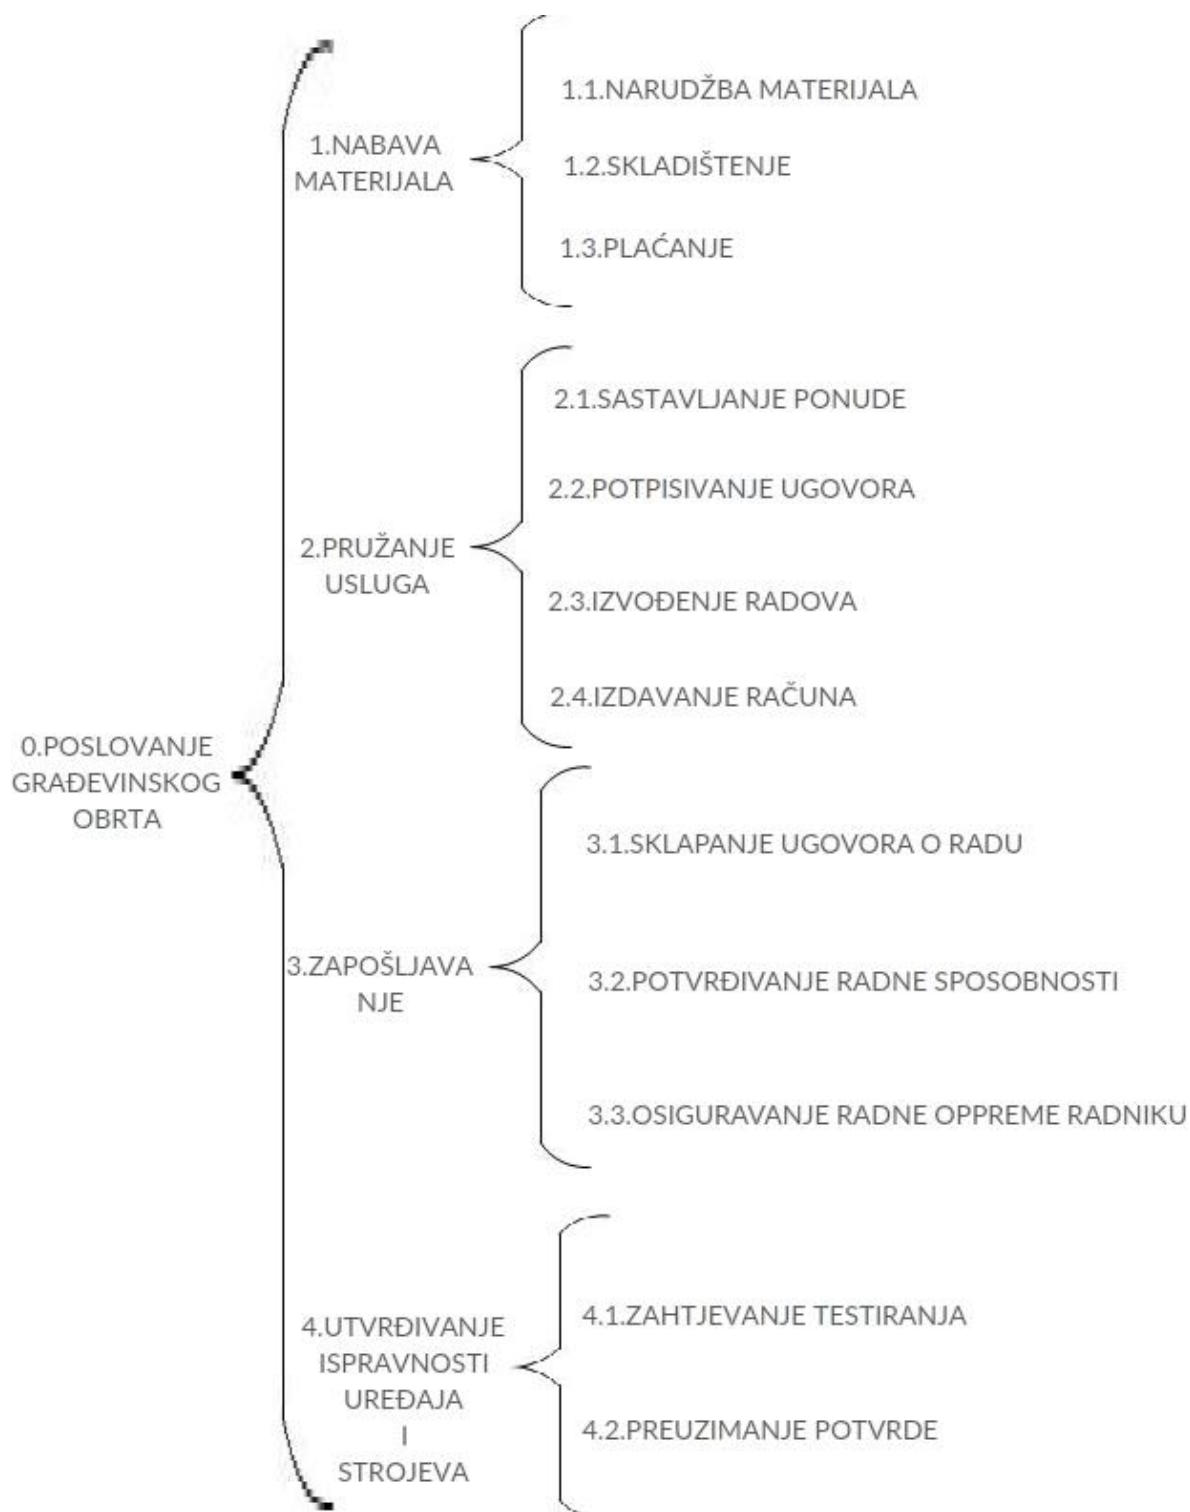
0.POSLOVANJE GRAĐEVINSKOG OBRTA

1.NABAVA MATERIJALA

1.1.NARUDŽBA MATERIJALA

1.2.SKLADIŠTENJE

1.3.PLAĆANJE

2.PRUŽANJE USLUGA

2.1.SASTAVLJANJE PONUDE

2.2.POTPISIVANJE UGOVORA

2.3.IZVOĐENJE RADOVA

2.4.IZDAVANJE RAČUNA

3.ZAPOŠLJAVANJE

3.1.SKLAPANJE UGOVORA O RADU

3.2.POTVRĐIVANJE RADNE SPOSOBNOSTI

3.3.OSIGURAVANJE RADNE OPPREME RADNIKU

4.UTVRĐIVANJE ISPRAVNOSTI UREĐAJA I STROJEVA

4.1.ZAHTJEVANJE TESTIRANJA

4.2.PREUZIMANJE POTVRDE